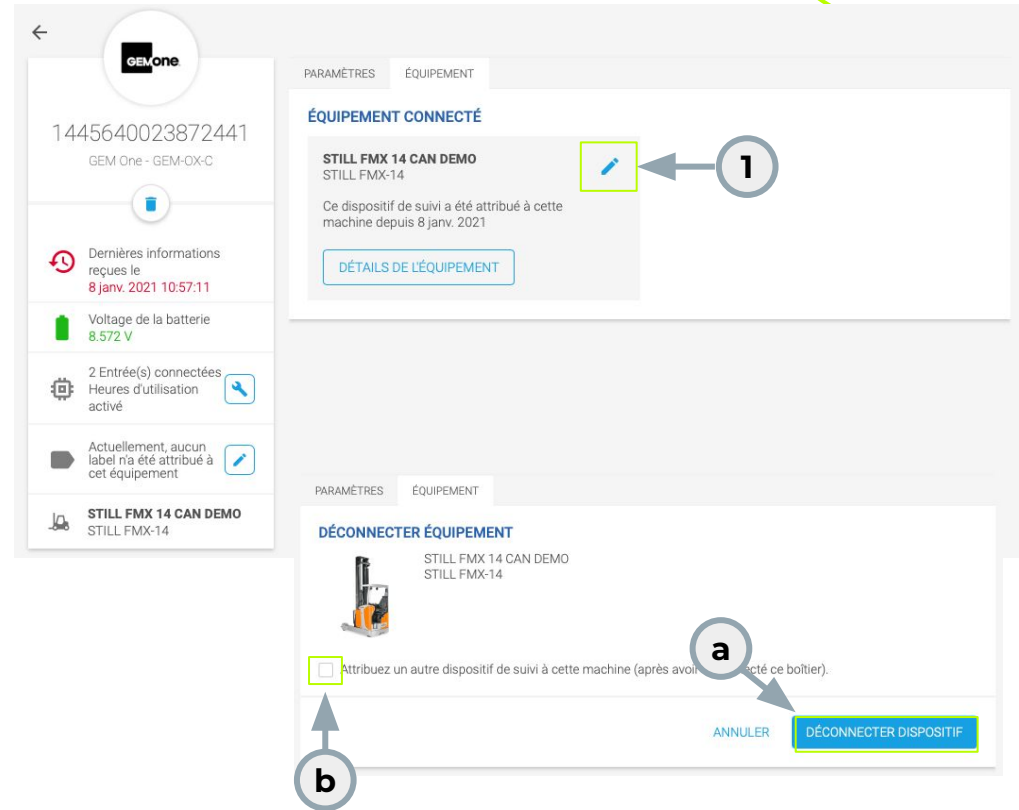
GEMone

1445640023872441
GEM One - GEM-OX-C

Dernières informations reçues le
8 janv. 2021 10:57:11

Voltage de la batterie
8.572 V

2 Entrée(s) connectées
Heures d'utilisation activé

Actuellement, aucun label n'a été attribué à cet équipement

STILL FMX 14 CAN DEMO
STILL FMX-14

PARAMÈTRES ÉQUIPEMENT

ÉQUIPEMENT CONNECTÉ

STILL FMX 14 CAN DEMO
STILL FMX-14

Ce dispositif de suivi a été attribué à cette machine depuis 8 janv. 2021

DÉTAILS DE L'ÉQUIPEMENT

1

PARAMÈTRES ÉQUIPEMENT

DÉCONNECTER ÉQUIPEMENT

STILL FMX 14 CAN DEMO
STILL FMX-14

a

Attribuez un autre dispositif de suivi à cette machine (après avoi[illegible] ce boîtier).

ANNULER DÉCONNECTER DISPOSITIF

b